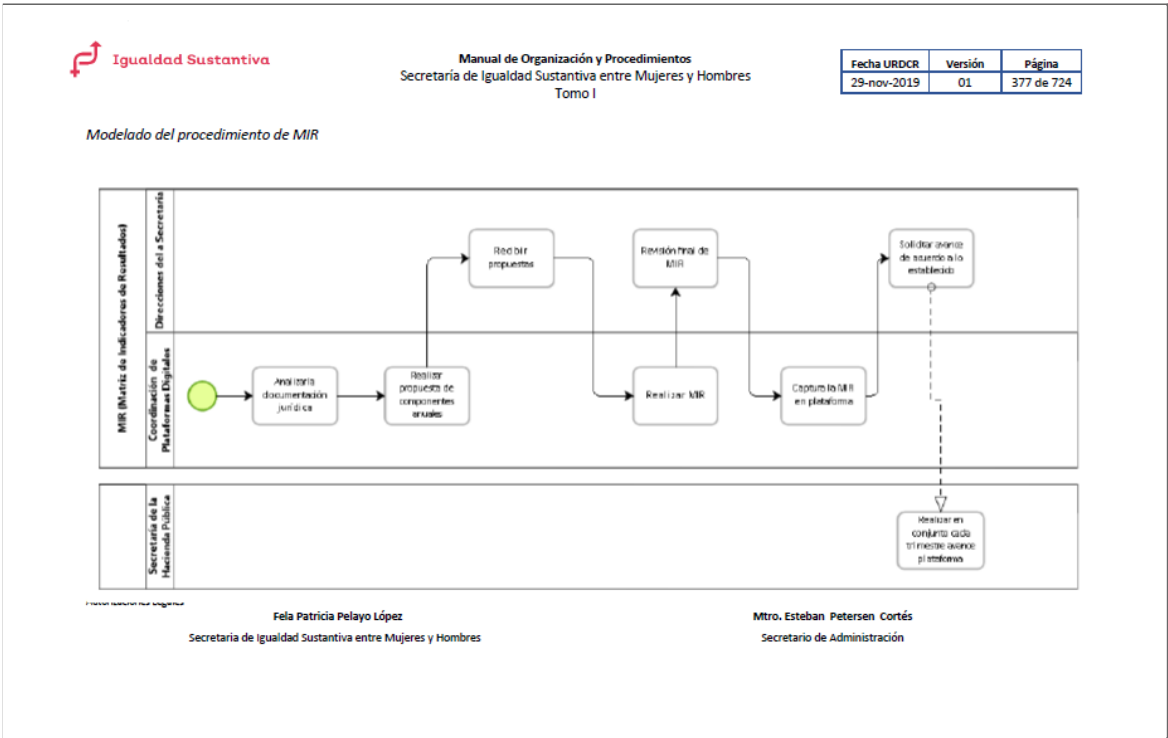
Igualdad Sustantiva

Manual de Organización y Procedimientos
Secretaría de Igualdad Sustantiva entre Mujeres y Hombres
Tomo I

| Fecha URDCR | Versión | Página |
|---|---|---|
| 29-nov-2019 | 01 | 377 de 724 |

Modelado del procedimiento de MIR

MIR (Matriz de Indicadores de Resultados)

Direcciones de la Secretaría

Coordinación de Plataformas Digitales

Secretaría de la Hacienda Pública

Analizar la documentación jurídica

Realizar propuesta de componentes anuales

Recibir propuestas

Revisión final de MIR

Realizar MIR

Captura la MIR en plataforma

Solicitar avance de acuerdo a lo establecido

Realizar en conjunto cada trimestre avance plataforma

Autorizaciones Legales

Fela Patricia Pelayo López
Secretaria de Igualdad Sustantiva entre Mujeres y Hombres

Mtro. Esteban Petersen Cortés
Secretario de Administración